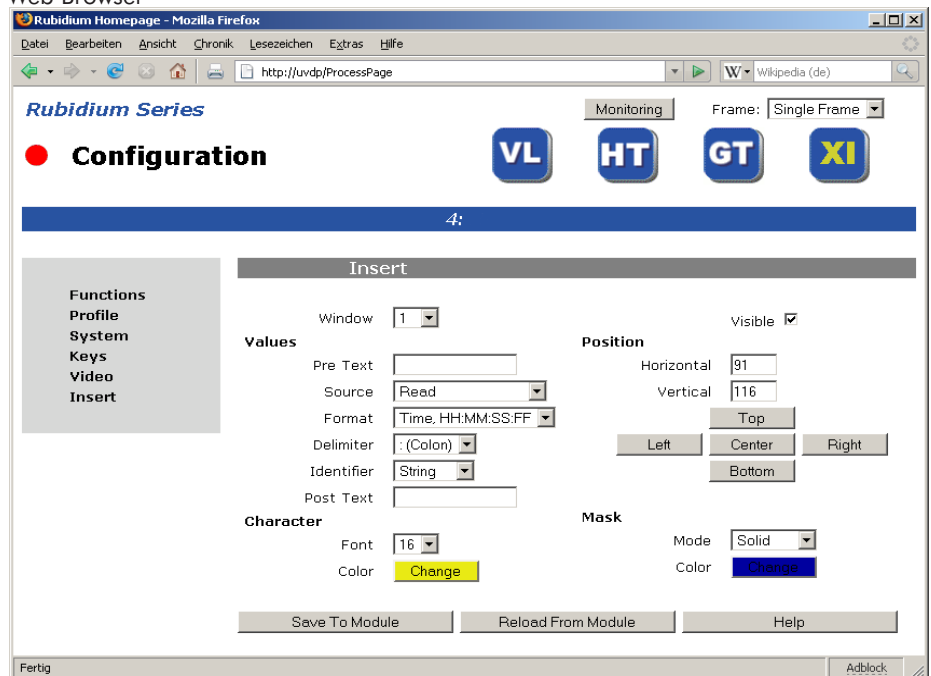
Web Browser

Rubidium Homepage - Mozilla Firefox

Datei Bearbeiten Ansicht Chronik Lesezeichen Extras Hilfe

http://uvdp/ProcessPage

Wikipedia (de)

Rubidium Series

Monitoring

Frame: Single Frame

Configuration

VL HT GT XI

4:

Functions
Profile
System
Keys
Video
Insert

Insert

Window 1

Visible ☑

Values

Pre Text

Source Read

Format Time, HH:MM:SS:FF

Delimiter : (Colon)

Identifier String

Post Text

Position

Horizontal 91

Vertical 116

Top

Left Center Right

Bottom

Character

Font 16

Color Change

Mask

Mode Solid

Color Change

Save To Module Reload From Module Help

Fertig

Adblock